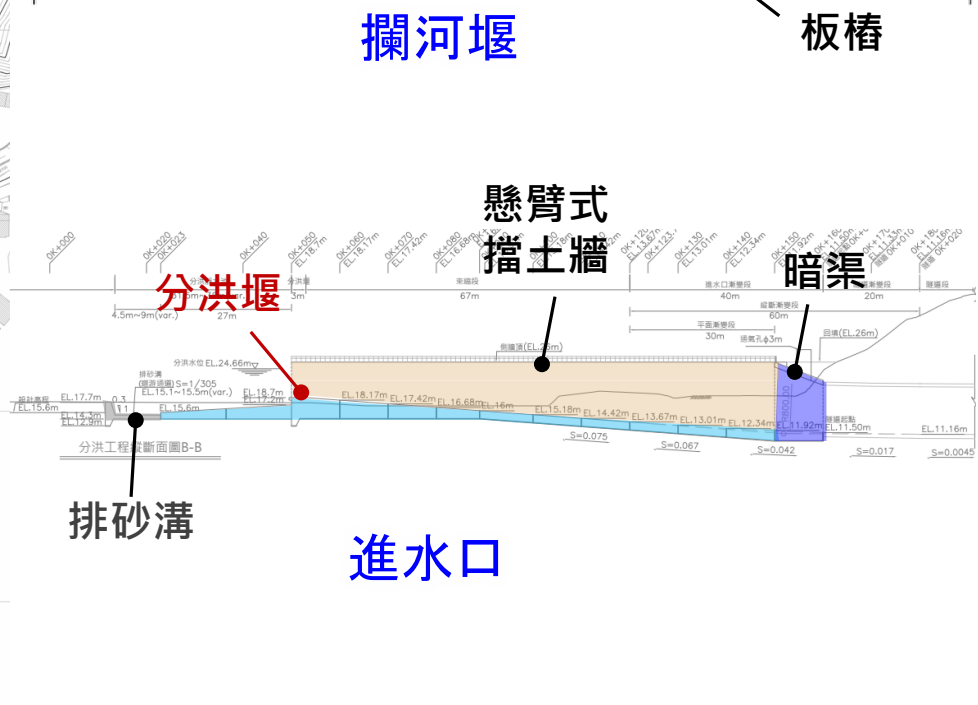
攔河堰

板椿

懸臂式
擋土牆

暗渠

分洪堰

0K+000
0K+020
0K+023
0K+040
0K+050 EL.18.7m
0K+060 EL.18.17m
0K+070 EL.17.42m
0K+080 EL.16.68m
0K+120 EL.13.67m
0K+123
0K+130 EL.13.01m
0K+140 EL.12.34m
0K+150 EL.11.92m

分洪堰
3m
束縮段
67m
進水口漸變段
40m
20m
隧道段
4.5m~9m(var.)
27m
縱斷漸變段
60m
平面漸變段
30m
通氣孔ϕ3m
回填(EL.26m)
側牆頂(EL.26m)
分洪水位 EL.24.66m
排砂溝
S=1/305
EL.15.1~15.5m(var.)
EL.17.7m
EL.15.6m
EL.14.3m
EL.12.9m
EL.15.6m
EL.18.7m
EL.17.2m
EL.18.17m
EL.17.42m
EL.16.68m
EL.16m
EL.15.18m
EL.14.42m
EL.13.67m
EL.13.01m
EL.12.34m
EL.11.92m
隧道起點
EL.11.50m
EL.11.16m
S=0.075
S=0.067
S=0.042
S=0.017
S=0.0045
分洪工程縱斷面圖B-B

排砂溝

進水口